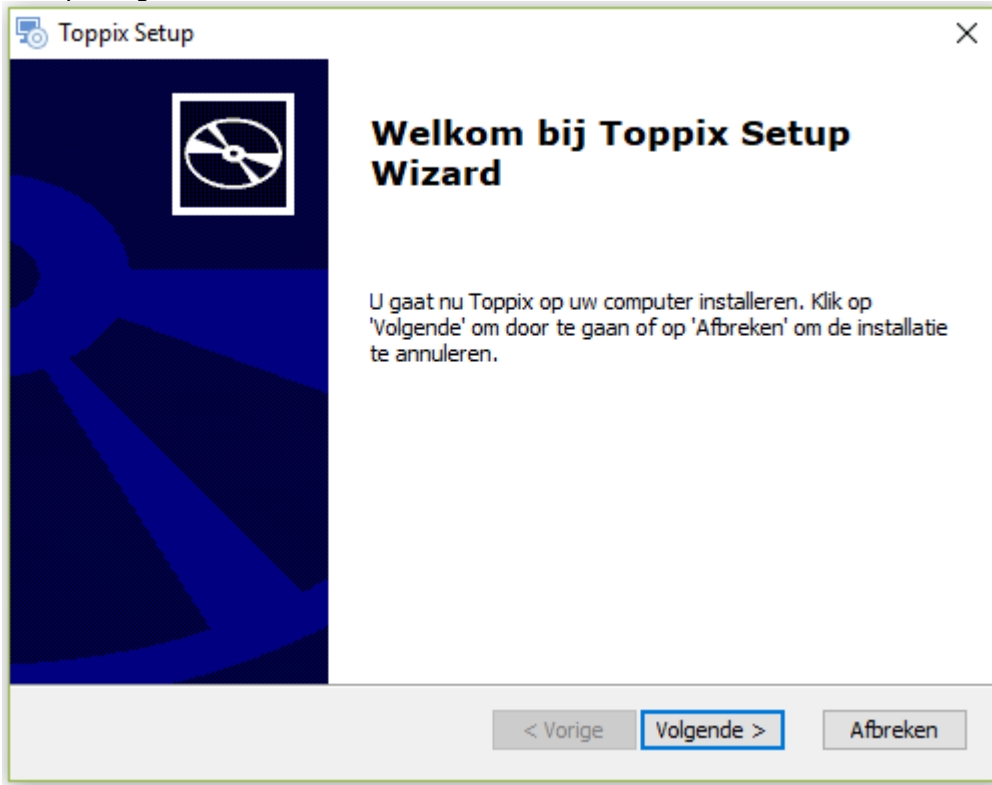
Toppix Setup

×

Welkom bij Toppix Setup Wizard

U gaat nu Toppix op uw computer installeren. Klik op 'Volgende' om door te gaan of op 'Afbreken' om de installatie te annuleren.

< Vorige

Volgende >

Afbreken